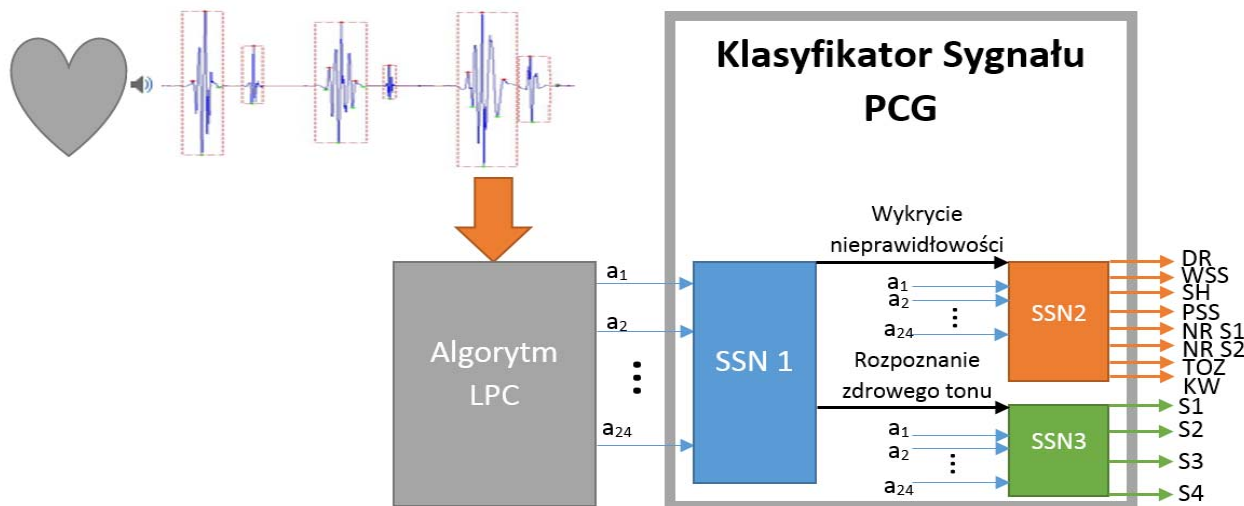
Klasyfikator Sygnału PCG

Algorytm LPC

$a_1$
$a_2$
⋮
$a_{24}$

SSN 1

Wykrycie nieprawidłowości

$a_1$
$a_2$
⋮
$a_{24}$

SSN2

DR
WSS
SH
PSS
NR S1
NR S2
TOZ
KW

Rozpoznanie zdrowego tonu

$a_1$
$a_2$
⋮
$a_{24}$

SSN3

S1
S2
S3
S4